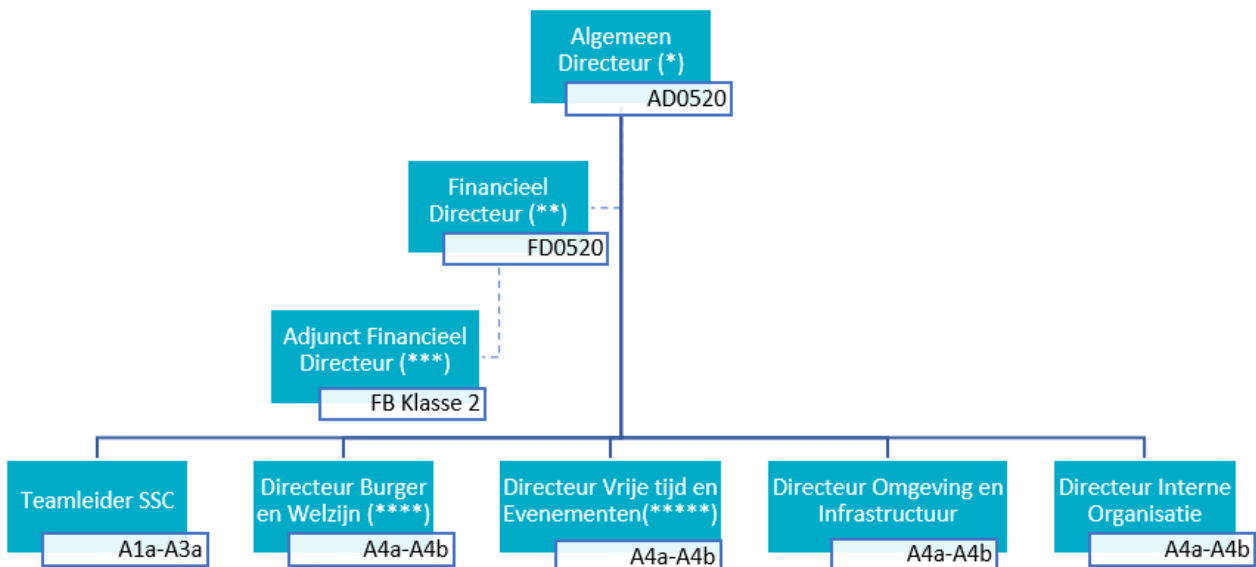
Algemeen Directeur (*)

AD0520

Financieel Directeur (**)

FD0520

Adjunct Financieel Directeur (***)

FB Klasse 2

Teamleider SSC

A1a-A3a

Directeur Burger en Welzijn (****)

A4a-A4b

Directeur Vrije tijd en Evenementen(*****)

A4a-A4b

Directeur Omgeving en Infrastructuur

A4a-A4b

Directeur Interne Organisatie

A4a-A4b